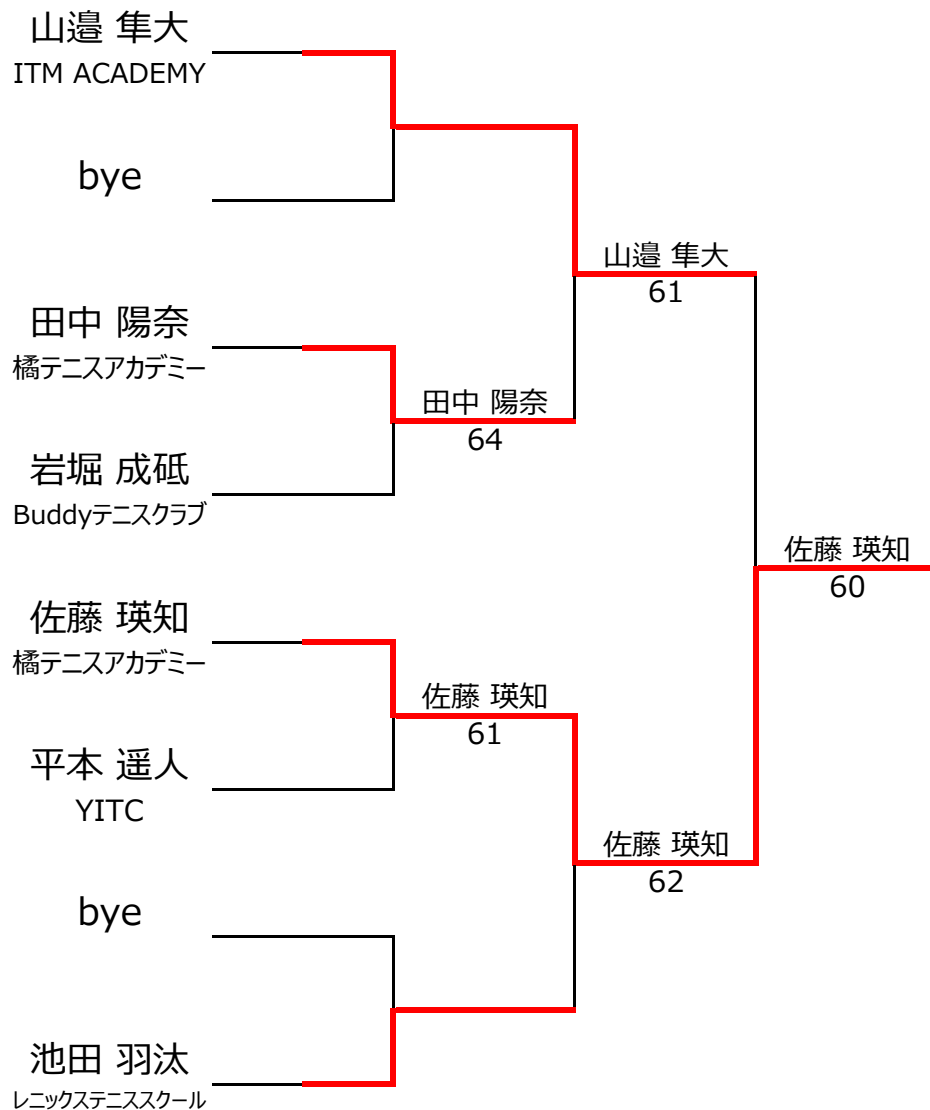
山邉 隼大
ITM ACADEMY

bye

田中 陽奈
橘テニスアカデミー

岩堀 成砥
Buddyテニスクラブ

佐藤 瑛知
橘テニスアカデミー

平本 遥人
YITC

bye

池田 羽汰
レニックステニススクール

田中 陽奈
64

山邉 隼大
61

佐藤 瑛知
61

佐藤 瑛知
62

佐藤 瑛知
60